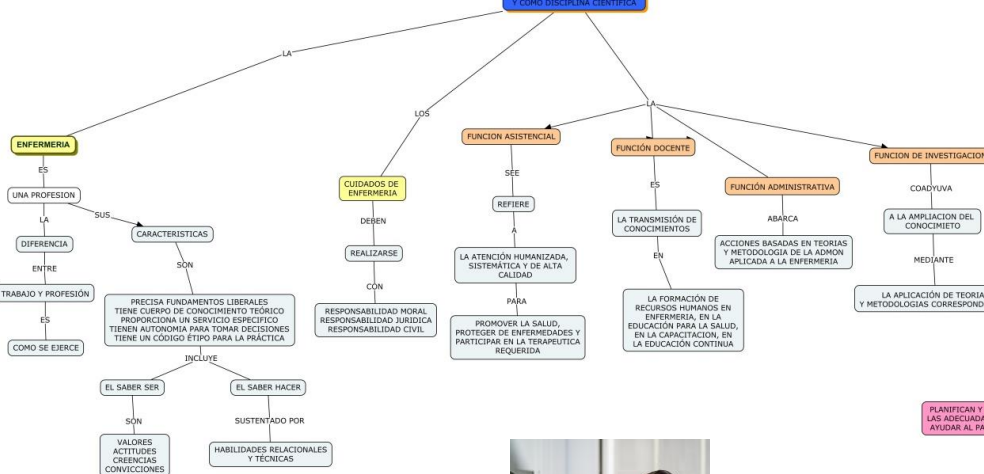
Y COMO DISCIPLINA CIENTIFICA

LA

ENFERMERIA

ES

UNA PROFESION

LA

SUS

DIFERENCIA

ENTRE

TRABAJO Y PROFESIÓN

ES

COMO SE EJERCE

CARACTERISTICAS

SON

PRECISA FUNDAMENTOS LIBERALES
TIENE CUERPO DE CONOCIMIENTO TEÓRICO
PROPORCIONA UN SERVICIO ESPECIFICO
TIENEN AUTONOMIA PARA TOMAR DECISIONES
TIENE UN CÓDIGO ÉTIPO PARA LA PRÁCTICA

INCLUYE

EL SABER SER

SON

VALORES
ACTITUDES
CREENCIAS
CONVICCIONES

EL SABER HACER

SUSTENTADO POR

HABILIDADES RELACIONALES
Y TÉCNICAS

LOS

CUIDADOS DE ENFERMERIA

DEBEN

REALIZARSE

CON

RESPONSABILIDAD MORAL
RESPONSABILIDAD JURIDICA
RESPONSABILIDAD CIVIL

LA

FUNCION ASISTENCIAL

SEE

REFIERE

A

LA ATENCIÓN HUMANIZADA, SISTEMÁTICA Y DE ALTA CALIDAD

PARA

PROMOVER LA SALUD, PROTEGER DE ENFERMEDADES Y PARTICIPAR EN LA TERAPEUTICA REQUERIDA

FUNCIÓN DOCENTE

ES

LA TRANSMISIÓN DE CONOCIMIENTOS

EN

LA FORMACIÓN DE RECURSOS HUMANOS EN ENFERMERIA, EN LA EDUCACIÓN PARA LA SALUD, EN LA CAPACITACION, EN LA EDUCACIÓN CONTINUA

FUNCIÓN ADMINISTRATIVA

ABARCA

ACCIONES BASADAS EN TEORIAS Y METODOLOGIA DE LA ADMON APLICADA A LA ENFERMERIA

FUNCION DE INVESTIGACION

COADYUVA

A LA AMPLIACION DEL CONOCIMIETO

MEDIANTE

LA APLICACIÓN DE TEORIA
Y METODOLOGIAS CORRESPOND

PLANIFICAN Y
LAS ADECUADA
AYUDAR AL PA